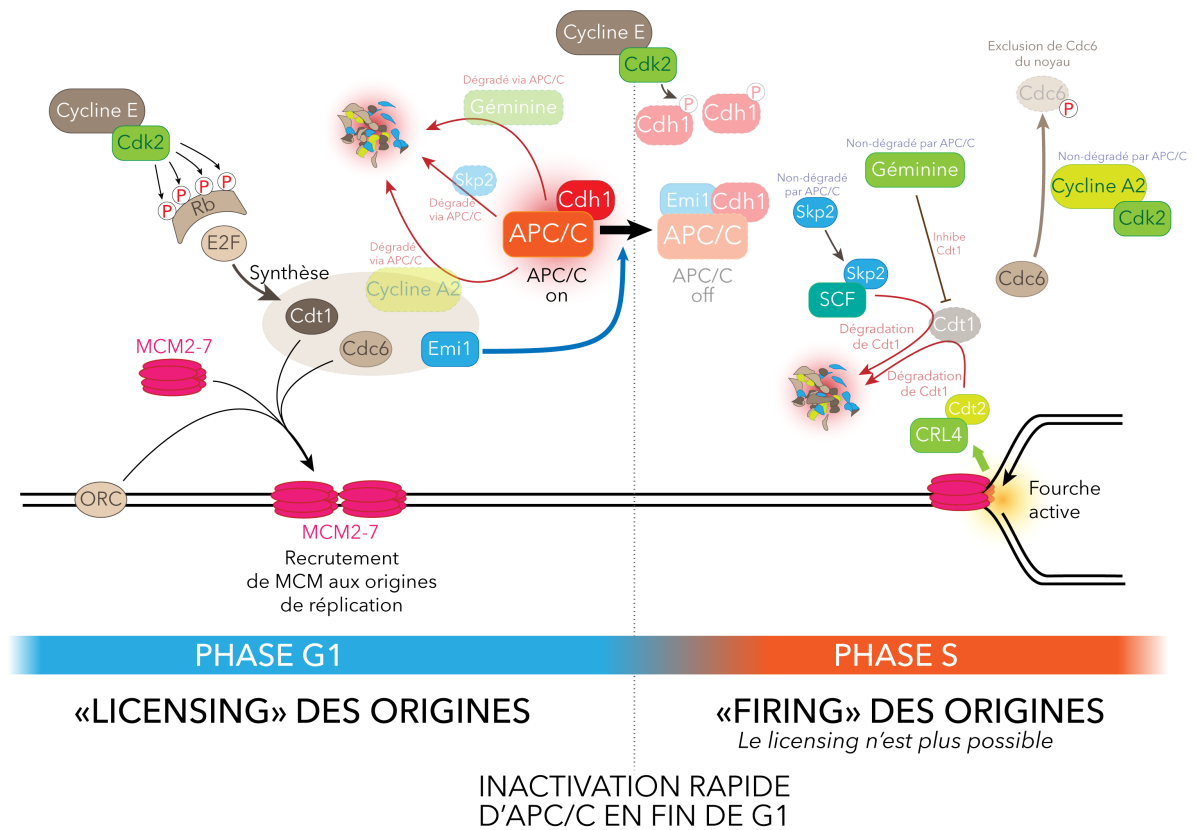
Cycline E
Cdk2
P P P P
Rb
E2F
Synthèse
Cdt1
Cdc6
MCM2-7
ORC
MCM2-7
Recrutement de MCM aux origines de réplication

Dégradé via APC/C
Géminine
Skp2
Dégradé via APC/C
Dégradé via APC/C
Cycline A2
Cdh1
APC/C
APC/C on
Emi1

Cycline E
Cdk2
P
Cdh1
P
Cdh1
Emi1
Cdh1
APC/C
APC/C off

Exclusion de Cdc6 du noyau
Cdc6
P
Non-dégradé par APC/C
Géminine
Non-dégradé par APC/C
Cycline A2
Cdk2
Non-dégradé par APC/C
Skp2
Skp2
SCF
Inhibe Cdt1
Cdc6
Dégradation de Cdt1
Cdt1
Dégradation de Cdt1
Cdt2
CRL4
Fourche active

PHASE G1
PHASE S

«LICENSING» DES ORIGINES
«FIRING» DES ORIGINES
Le licensing n'est plus possible

INACTIVATION RAPIDE D'APC/C EN FIN DE G1